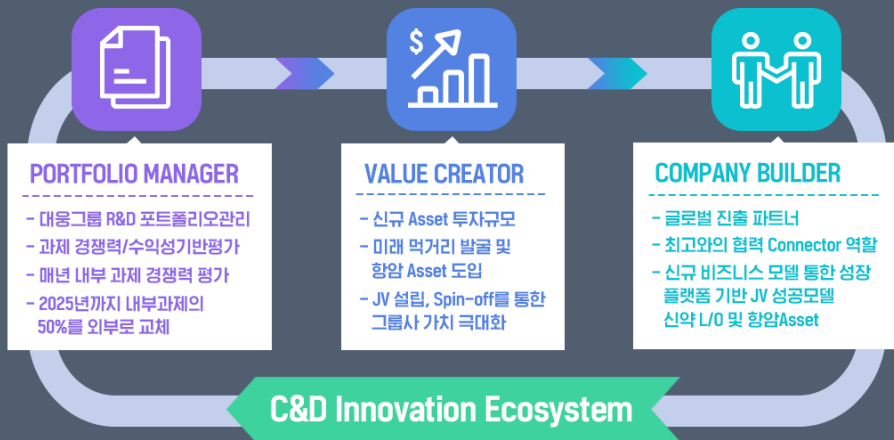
$

PORTFOLIO MANAGER

- 대웅그룹 R&D 포트폴리오관리
- 과제 경쟁력/수익성기반평가
- 매년 내부 과제 경쟁력 평가
- 2025년까지 내부과제의 50%를 외부로 교체

VALUE CREATOR

- 신규 Asset 투자규모
- 미래 먹거리 발굴 및 항암 Asset 도입
- JV 설립, Spin-off를 통한 그룹사 가치 극대화

COMPANY BUILDER

- 글로벌 진출 파트너
- 최고와의 협력 Connector 역할
- 신규 비즈니스 모델 통한 성장 플랫폼 기반 JV 성공모델 신약 L/O 및 항암Asset

C&D Innovation Ecosystem